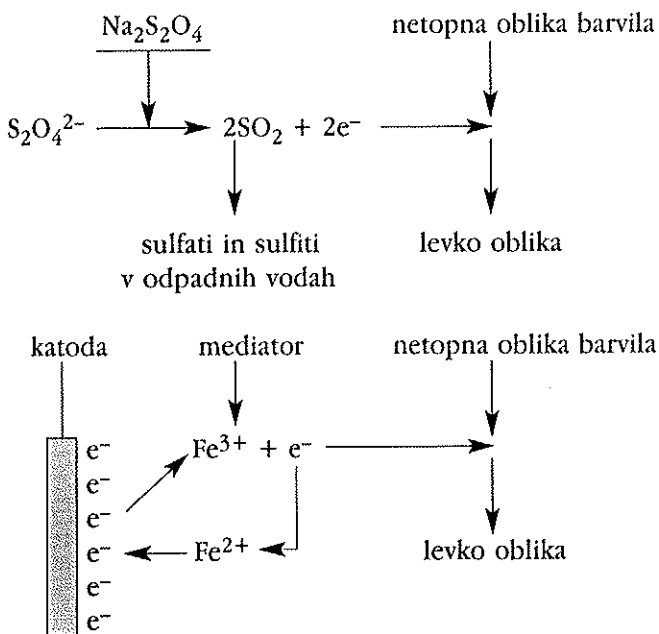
$Na_2S_2O_4$

netopna oblika barvila

$S_2O_4^{2-}$ → $2SO_2 + 2e^-$

sulfati in sulfiti v odpadnih vodah

levko oblika

katoda

mediator

netopna oblika barvila

$e^-$
$e^-$
$e^-$
$e^-$
$e^-$
$e^-$

$Fe^{3+} + e^-$

$Fe^{2+}$

levko oblika